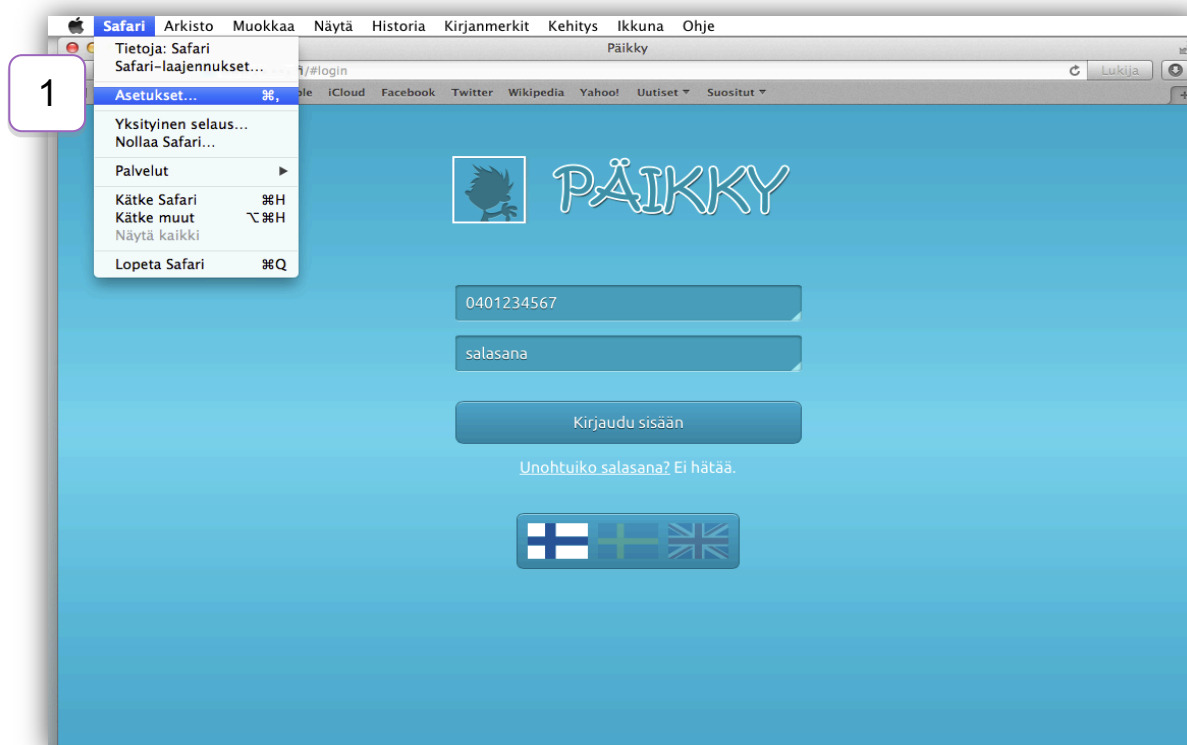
Safari Arkisto Muokkaa Näytä Historia Kirjanmerkit Kehitys Ikkuna Ohje

Tietoja: Safari
Safari-laajennukset...
Asetukset... ⌘,
Yksityinen selaus...
Nollaa Safari...
Palvelut ▶
Kätke Safari ⌘H
Kätke muut ⌥⌘H
Näytä kaikki
Lopeta Safari ⌘Q

1

Päikky

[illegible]/#login

Lukija

ple iCloud Facebook Twitter Wikipedia Yahoo! Uutiset ▾ Suositut ▾

PÄIKKY

0401234567

salasana

Kirjaudu sisään

Unohtuiko salasana? Ei hätää.